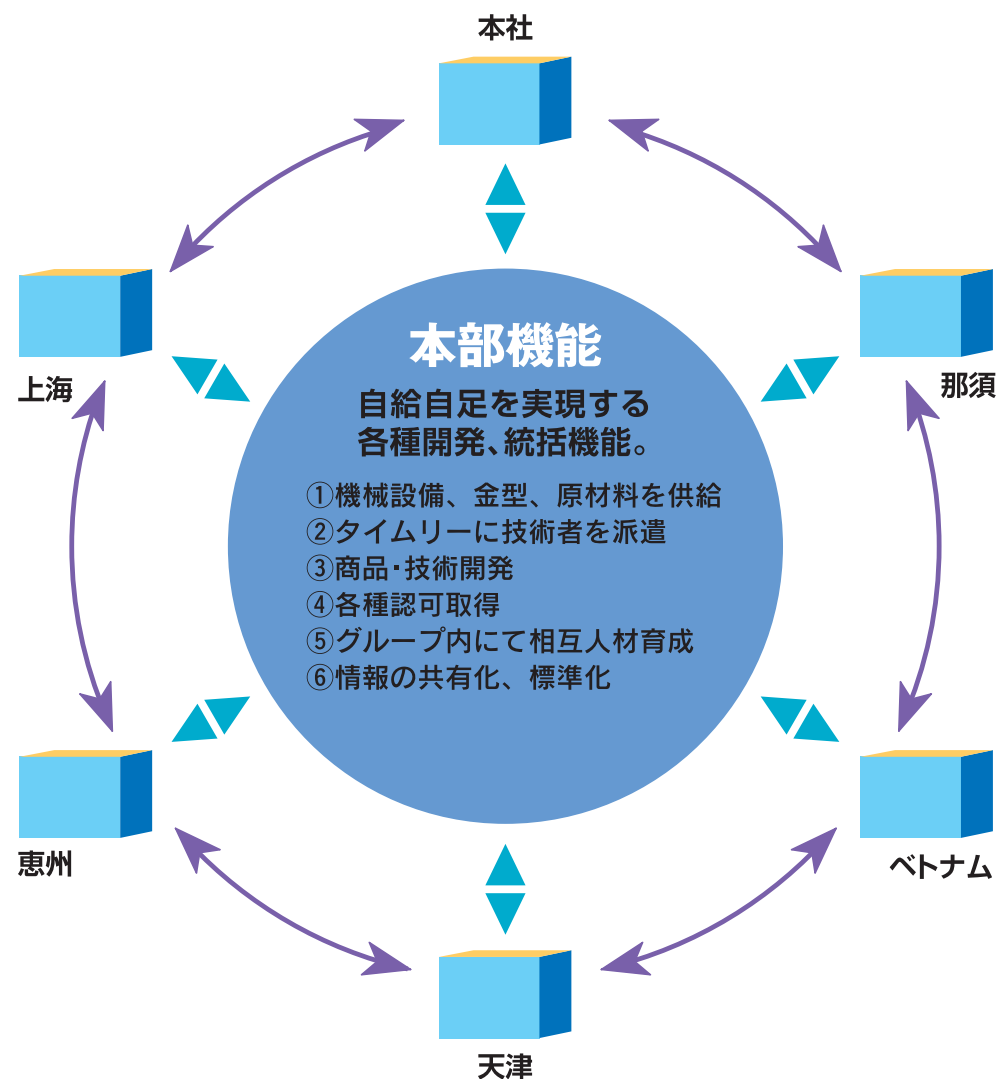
本社

上海

那須

本部機能

自給自足を実現する
各種開発、統括機能。

①機械設備、金型、原材料を供給
②タイムリーに技術者を派遣
③商品・技術開発
④各種認可取得
⑤グループ内にて相互人材育成
⑥情報の共有化、標準化

恵州

ベトナム

天津